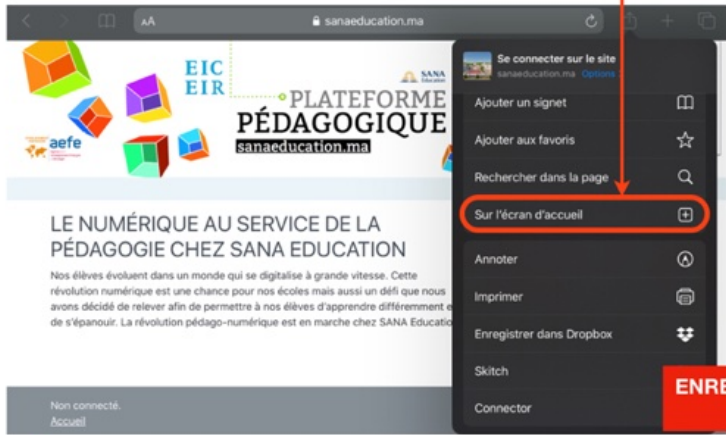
AA sanaeducation.ma

EIC
EIR

aefe

SANA Education

PLATEFORME
PÉDAGOGIQUE
sanaeducation.ma

LE NUMÉRIQUE AU SERVICE DE LA PÉDAGOGIE CHEZ SANA EDUCATION

Nos élèves évoluent dans un monde qui se digitalise à grande vitesse. Cette révolution numérique est une chance pour nos écoles mais aussi un défi que nous avons décidé de relever afin de permettre à nos élèves d'apprendre différemment e de s'épanouir. La révolution pédago-numérique est en marche chez SANA Educatio

Non connecté.
Accueil

Se connecter sur le site
sanaeducation.ma Options

Ajouter un signet
Ajouter aux favoris
Rechercher dans la page
Sur l'écran d'accueil
Annoter
Imprimer
Enregistrer dans Dropbox
Skitch
Connector

ENRE